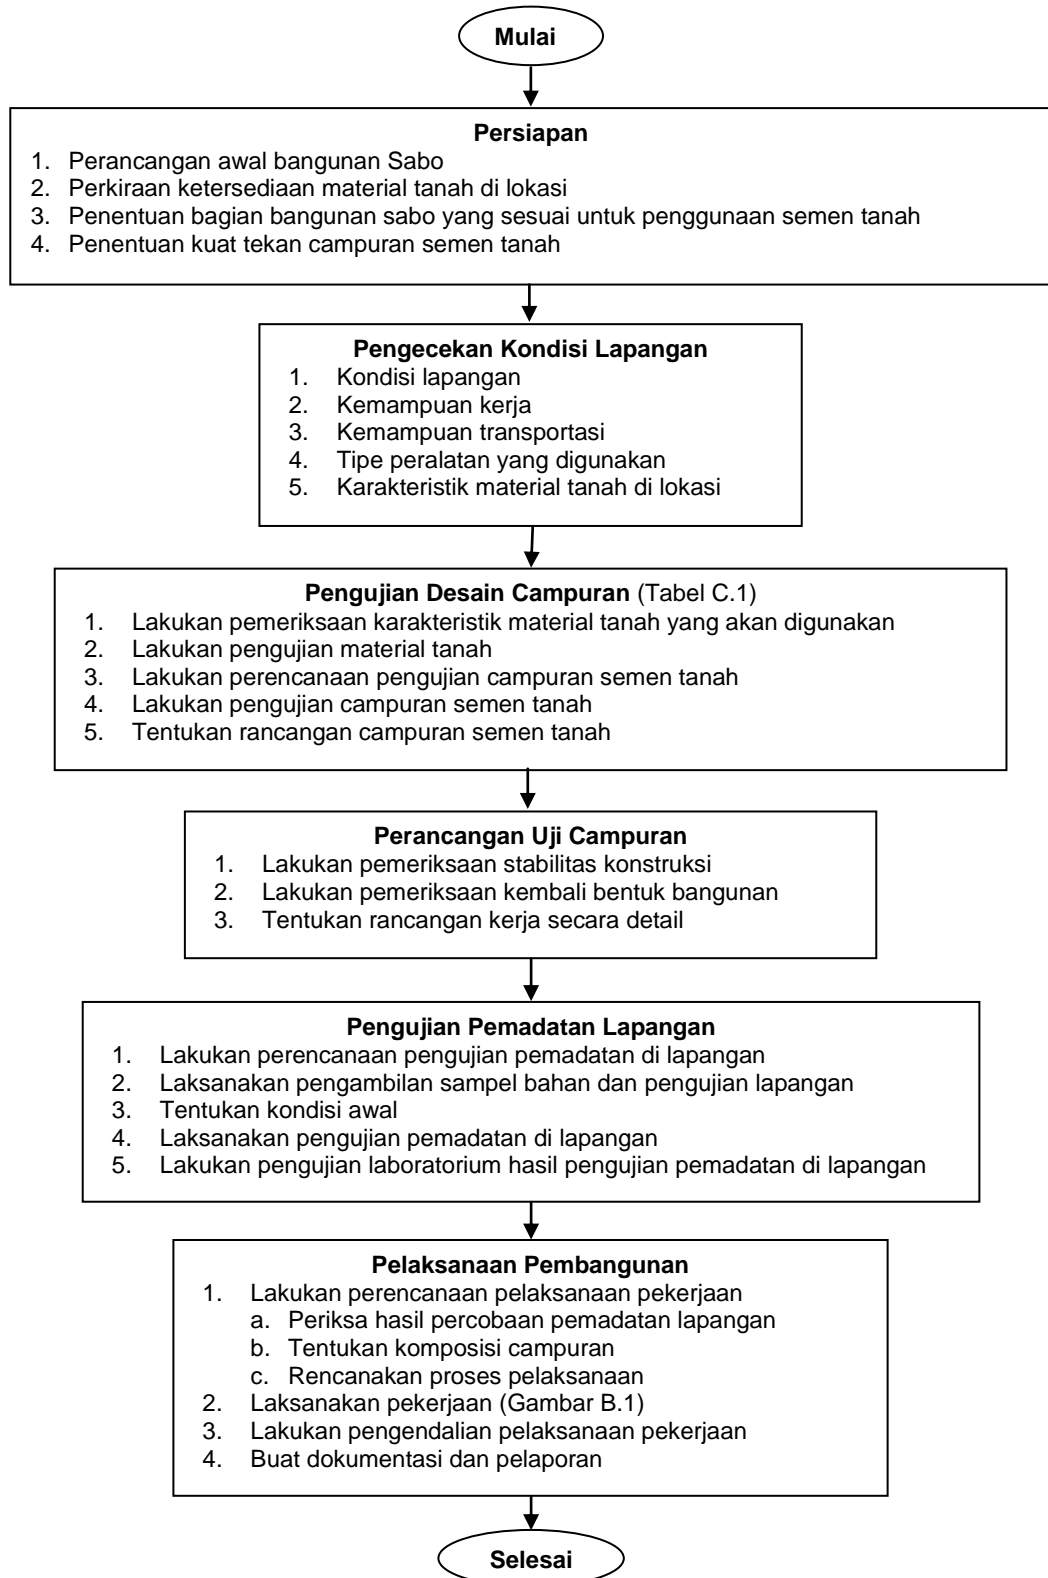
Mulai

Persiapan
1. Perancangan awal bangunan Sabo
2. Perkiraan ketersediaan material tanah di lokasi
3. Penentuan bagian bangunan sabo yang sesuai untuk penggunaan semen tanah
4. Penentuan kuat tekan campuran semen tanah

Pengecekan Kondisi Lapangan
1. Kondisi lapangan
2. Kemampuan kerja
3. Kemampuan transportasi
4. Tipe peralatan yang digunakan
5. Karakteristik material tanah di lokasi

Pengujian Desain Campuran (Tabel C.1)
1. Lakukan pemeriksaan karakteristik material tanah yang akan digunakan
2. Lakukan pengujian material tanah
3. Lakukan perencanaan pengujian campuran semen tanah
4. Lakukan pengujian campuran semen tanah
5. Tentukan rancangan campuran semen tanah

Perancangan Uji Campuran
1. Lakukan pemeriksaan stabilitas konstruksi
2. Lakukan pemeriksaan kembali bentuk bangunan
3. Tentukan rancangan kerja secara detail

Pengujian Pemadatan Lapangan
1. Lakukan perencanaan pengujian pemadatan di lapangan
2. Laksanakan pengambilan sampel bahan dan pengujian lapangan
3. Tentukan kondisi awal
4. Laksanakan pengujian pemadatan di lapangan
5. Lakukan pengujian laboratorium hasil pengujian pemadatan di lapangan

Pelaksanaan Pembangunan
1. Lakukan perencanaan pelaksanaan pekerjaan
a. Periksa hasil percobaan pemadatan lapangan
b. Tentukan komposisi campuran
c. Rencanakan proses pelaksanaan
2. Laksanakan pekerjaan (Gambar B.1)
3. Lakukan pengendalian pelaksanaan pekerjaan
4. Buat dokumentasi dan pelaporan

Selesai